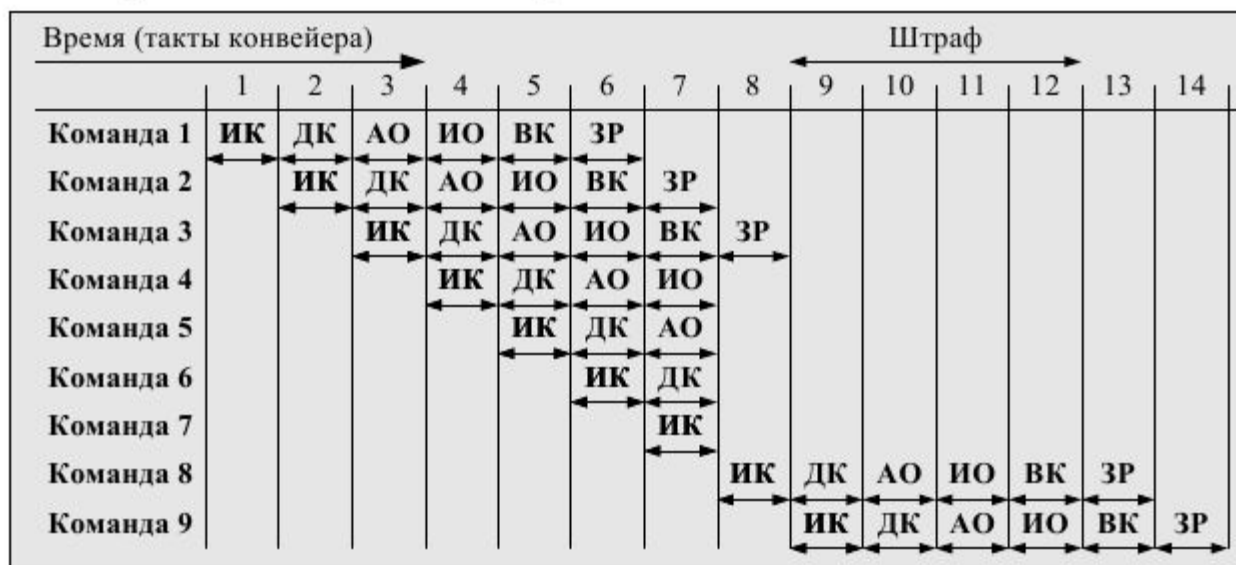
Время (такты конвейера)

Штраф

| | 1 | 2 | 3 | 4 | 5 | 6 | 7 | 8 | 9 | 10 | 11 | 12 | 13 | 14 |
|---|---|---|---|---|---|---|---|---|---|---|---|---|---|---|
| Команда 1 | ИК | ДК | АО | ИО | ВК | ЗР | | | | | | | | |
| Команда 2 | | ИК | ДК | АО | ИО | ВК | ЗР | | | | | | | |
| Команда 3 | | | ИК | ДК | АО | ИО | ВК | ЗР | | | | | | |
| Команда 4 | | | | ИК | ДК | АО | ИО | | | | | | | |
| Команда 5 | | | | | ИК | ДК | АО | | | | | | | |
| Команда 6 | | | | | | ИК | ДК | | | | | | | |
| Команда 7 | | | | | | | ИК | | | | | | | |
| Команда 8 | | | | | | | | ИК | ДК | АО | ИО | ВК | ЗР | |
| Команда 9 | | | | | | | | | ИК | ДК | АО | ИО | ВК | ЗР |